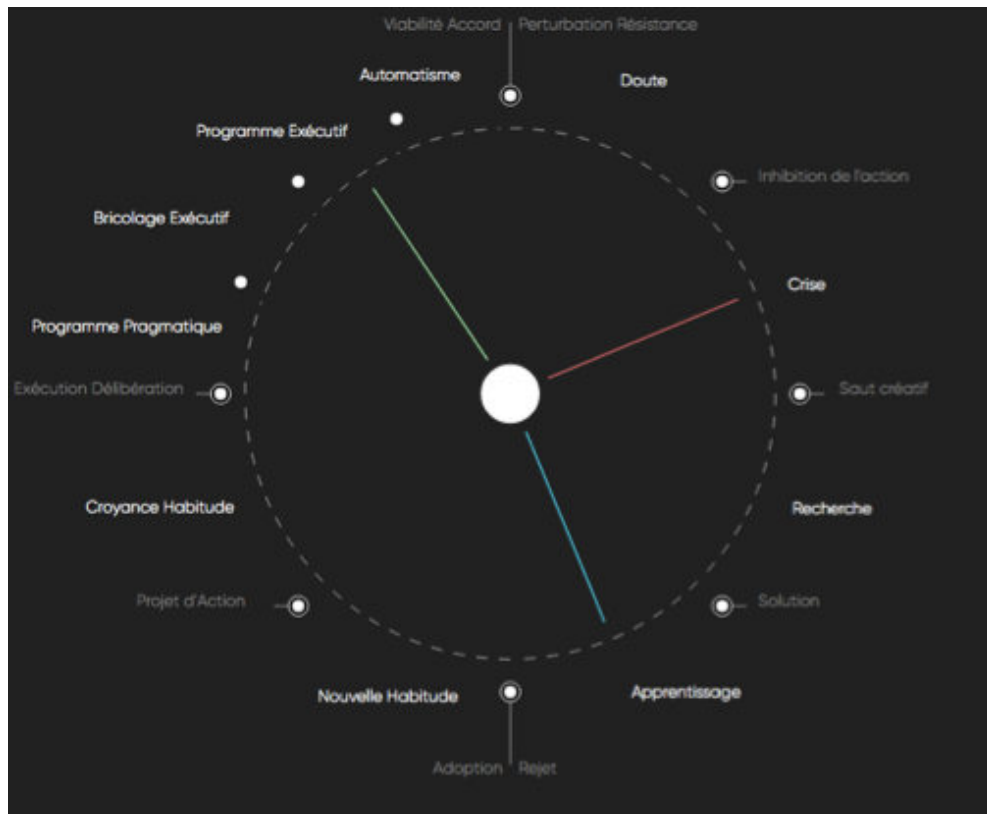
Viabilité Accord

Perturbation Résistance

Automatisme

Doute

Programme Exécutif

Inhibition de l'action

Bricolage Exécutif

Crise

Programme Pragmatique

Exécution Délibération

Saut créatif

Croyance Habitude

Recherche

Projet d'Action

Solution

Nouvelle Habitude

Apprentissage

Adoption

Rejet